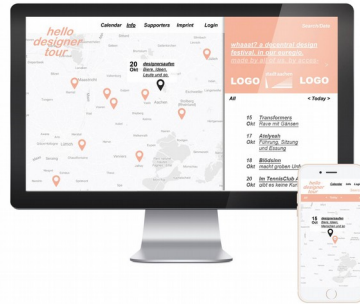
hello designer tour

Calendar Info Supporters Imprint Login

Search Date

whaaat? a decentral design festival, in our europe, made by all of us!

LOGO LOGO

20 Okt designersalon Ideen, Leute und so

All

< Today >

15 Okt Transformers Rave mit Gänsen

17 Okt Atelyeah Führung, Sitzung und Essung

18 Okt Bildslon macht großen Umb

20 Okt Im TennisClub A gibt es keine Kon

hello designer tour

Calendar Info Supp

18 Okt designersalon